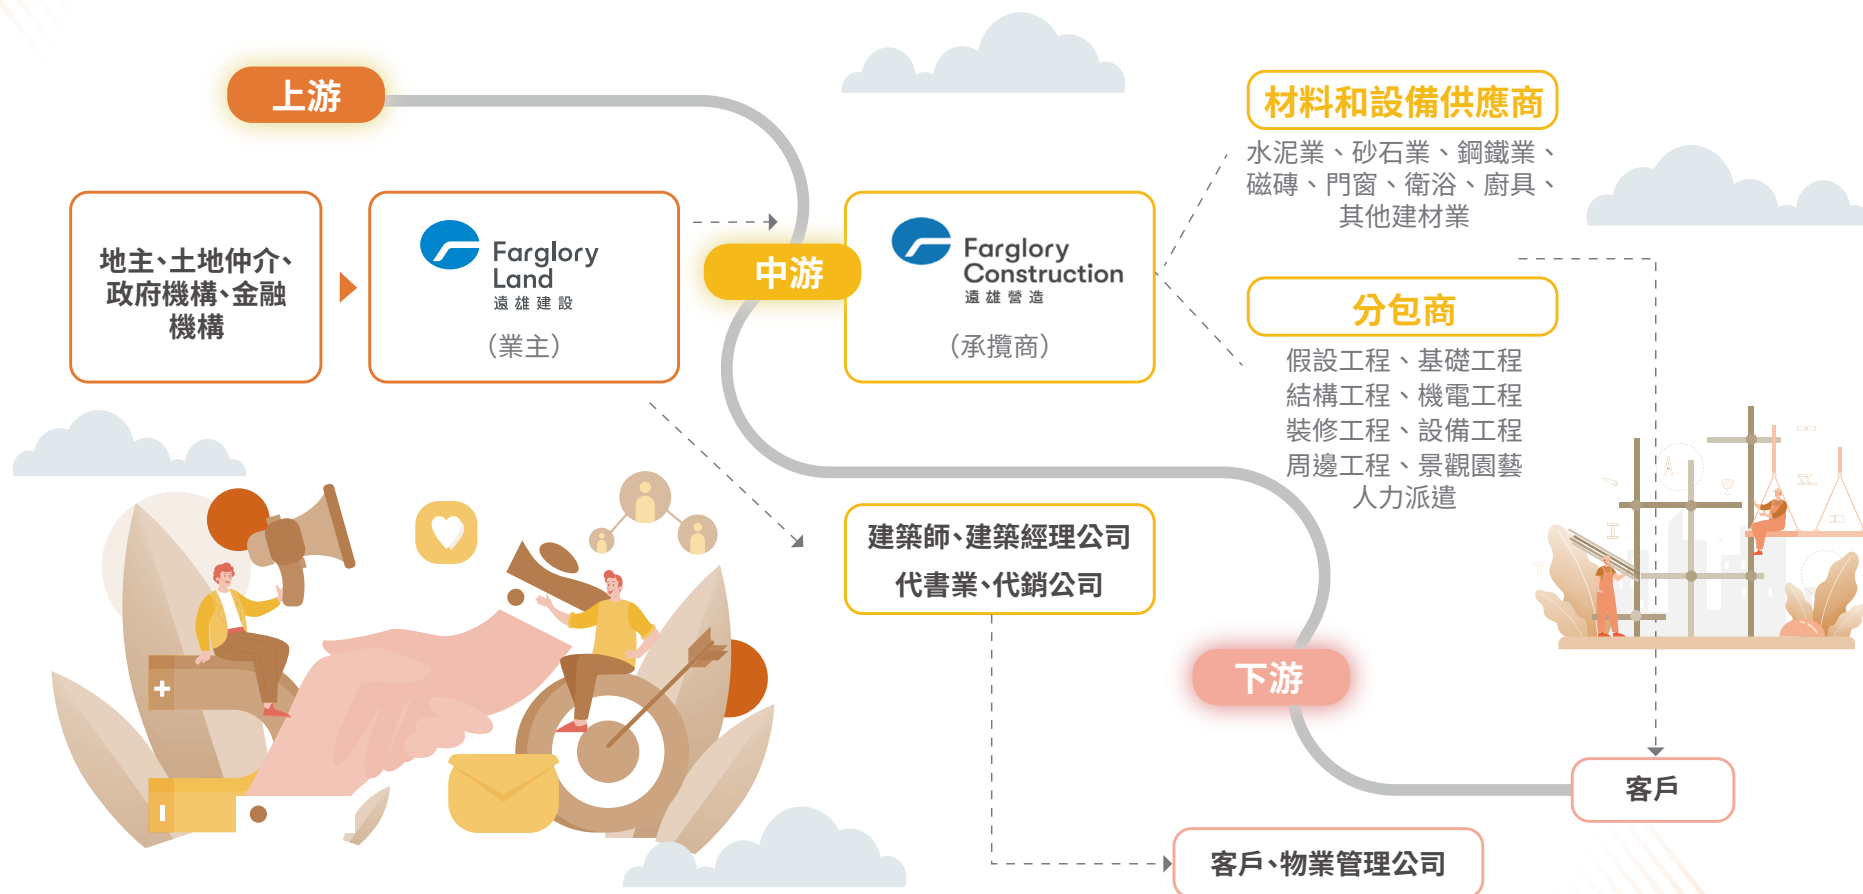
上游

地主、土地仲介、政府機構、金融機構

Farglory Land
遠雄建設
(業主)

中游

Farglory Construction
遠雄營造
(承攬商)

材料和設備供應商
水泥業、砂石業、鋼鐵業、磁磚、門窗、衛浴、廚具、其他建材業

分包商
假設工程、基礎工程
結構工程、機電工程
裝修工程、設備工程
周邊工程、景觀園藝
人力派遣

建築師、建築經理公司
代書業、代銷公司

下游

客戶

客戶、物業管理公司